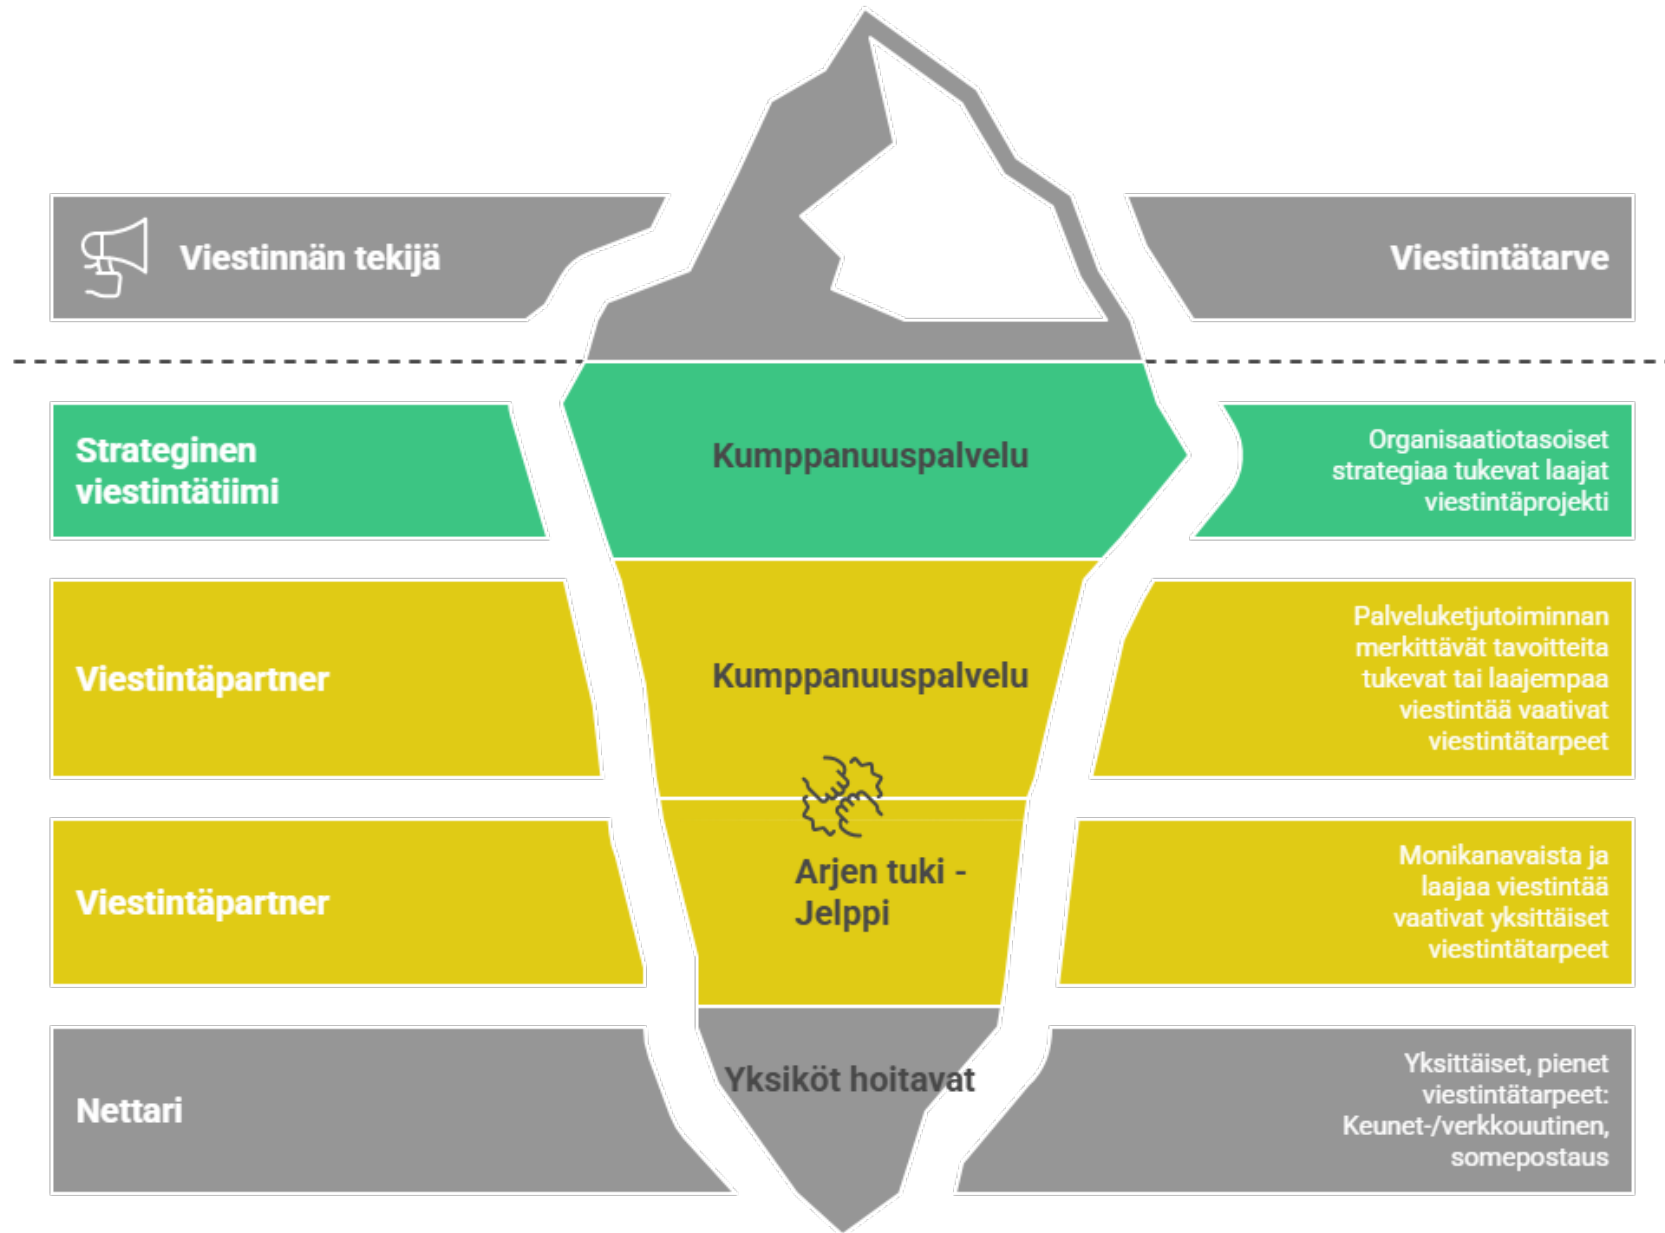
Viestinnän tekijä

Viestintätarve

Strateginen viestintätiimi

Kumppanuuspalvelu

Organisaatiotasoiset strategiaa tukevat laajat viestintäprojekti

Viestintäpartner

Kumppanuuspalvelu

Palveluketjutoiminnan merkittävät tavoitteita tukevat tai laajempaa viestintää vaativat viestintätarpeet

Viestintäpartner

Arjen tuki - Jelppi

Monikanavaista ja laajaa viestintää vaativat yksittäiset viestintätarpeet

Nettari

Yksiköt hoitavat

Yksittäiset, pienet viestintätarpeet: Keunet-/verkkouutinen, somepostaus